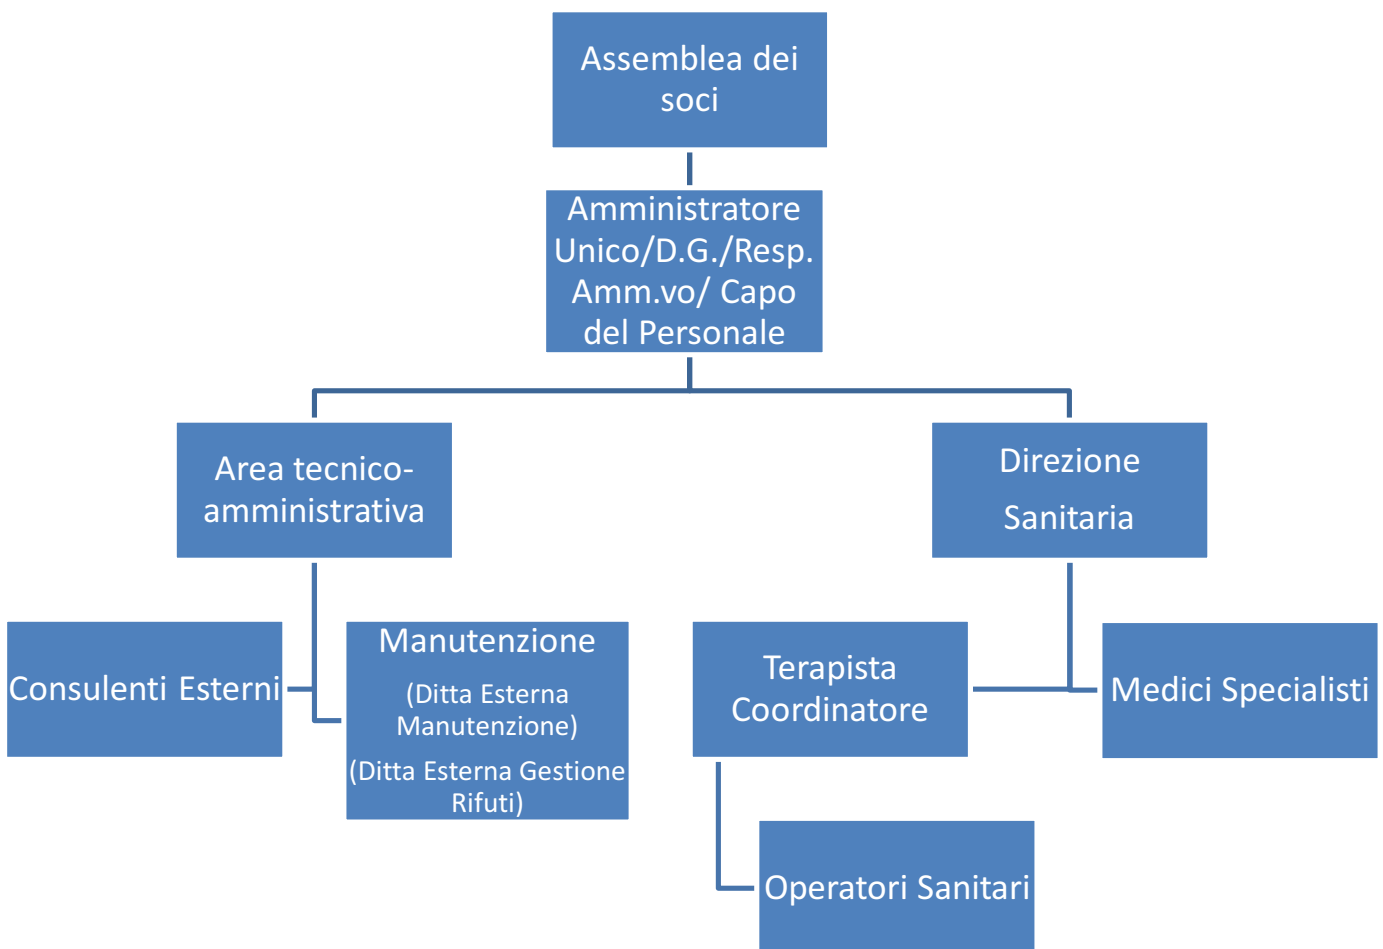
Assemblea dei soci

Amministratore Unico/D.G./Resp. Amm.vo/ Capo del Personale

Area tecnico-amministrativa

Direzione Sanitaria

Consulenti Esterni

Manutenzione
(Ditta Esterna Manutenzione)
(Ditta Esterna Gestione Rifuti)

Terapista Coordinatore

Medici Specialisti

Operatori Sanitari